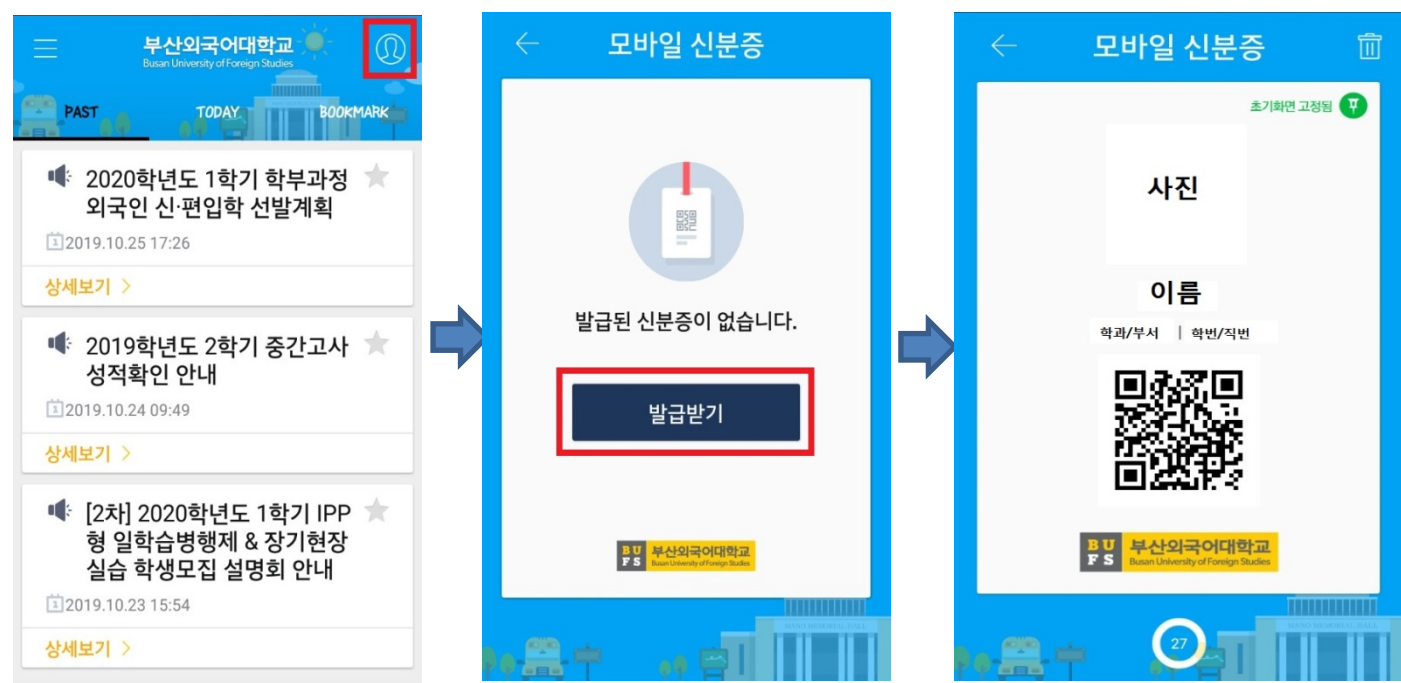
부산외국어대학교
Busan University of Foreign Studies

PAST
TODAY
BOOKMARK

2020학년도 1학기 학부과정 외국인 신·편입학 선발계획
2019.10.25 17:26
상세보기 >

2019학년도 2학기 중간고사 성적확인 안내
2019.10.24 09:49
상세보기 >

[2차] 2020학년도 1학기 IPP형 일학습병행제 & 장기현장실습 학생모집 설명회 안내
2019.10.23 15:54
상세보기 >

모바일 신분증

발급된 신분증이 없습니다.

발급받기

BU FS 부산외국어대학교
Busan University of Foreign Studies

모바일 신분증

초기화면 고정됨

사진

이름

학과/부서 | 학번/직번

BU FS 부산외국어대학교
Busan University of Foreign Studies

27